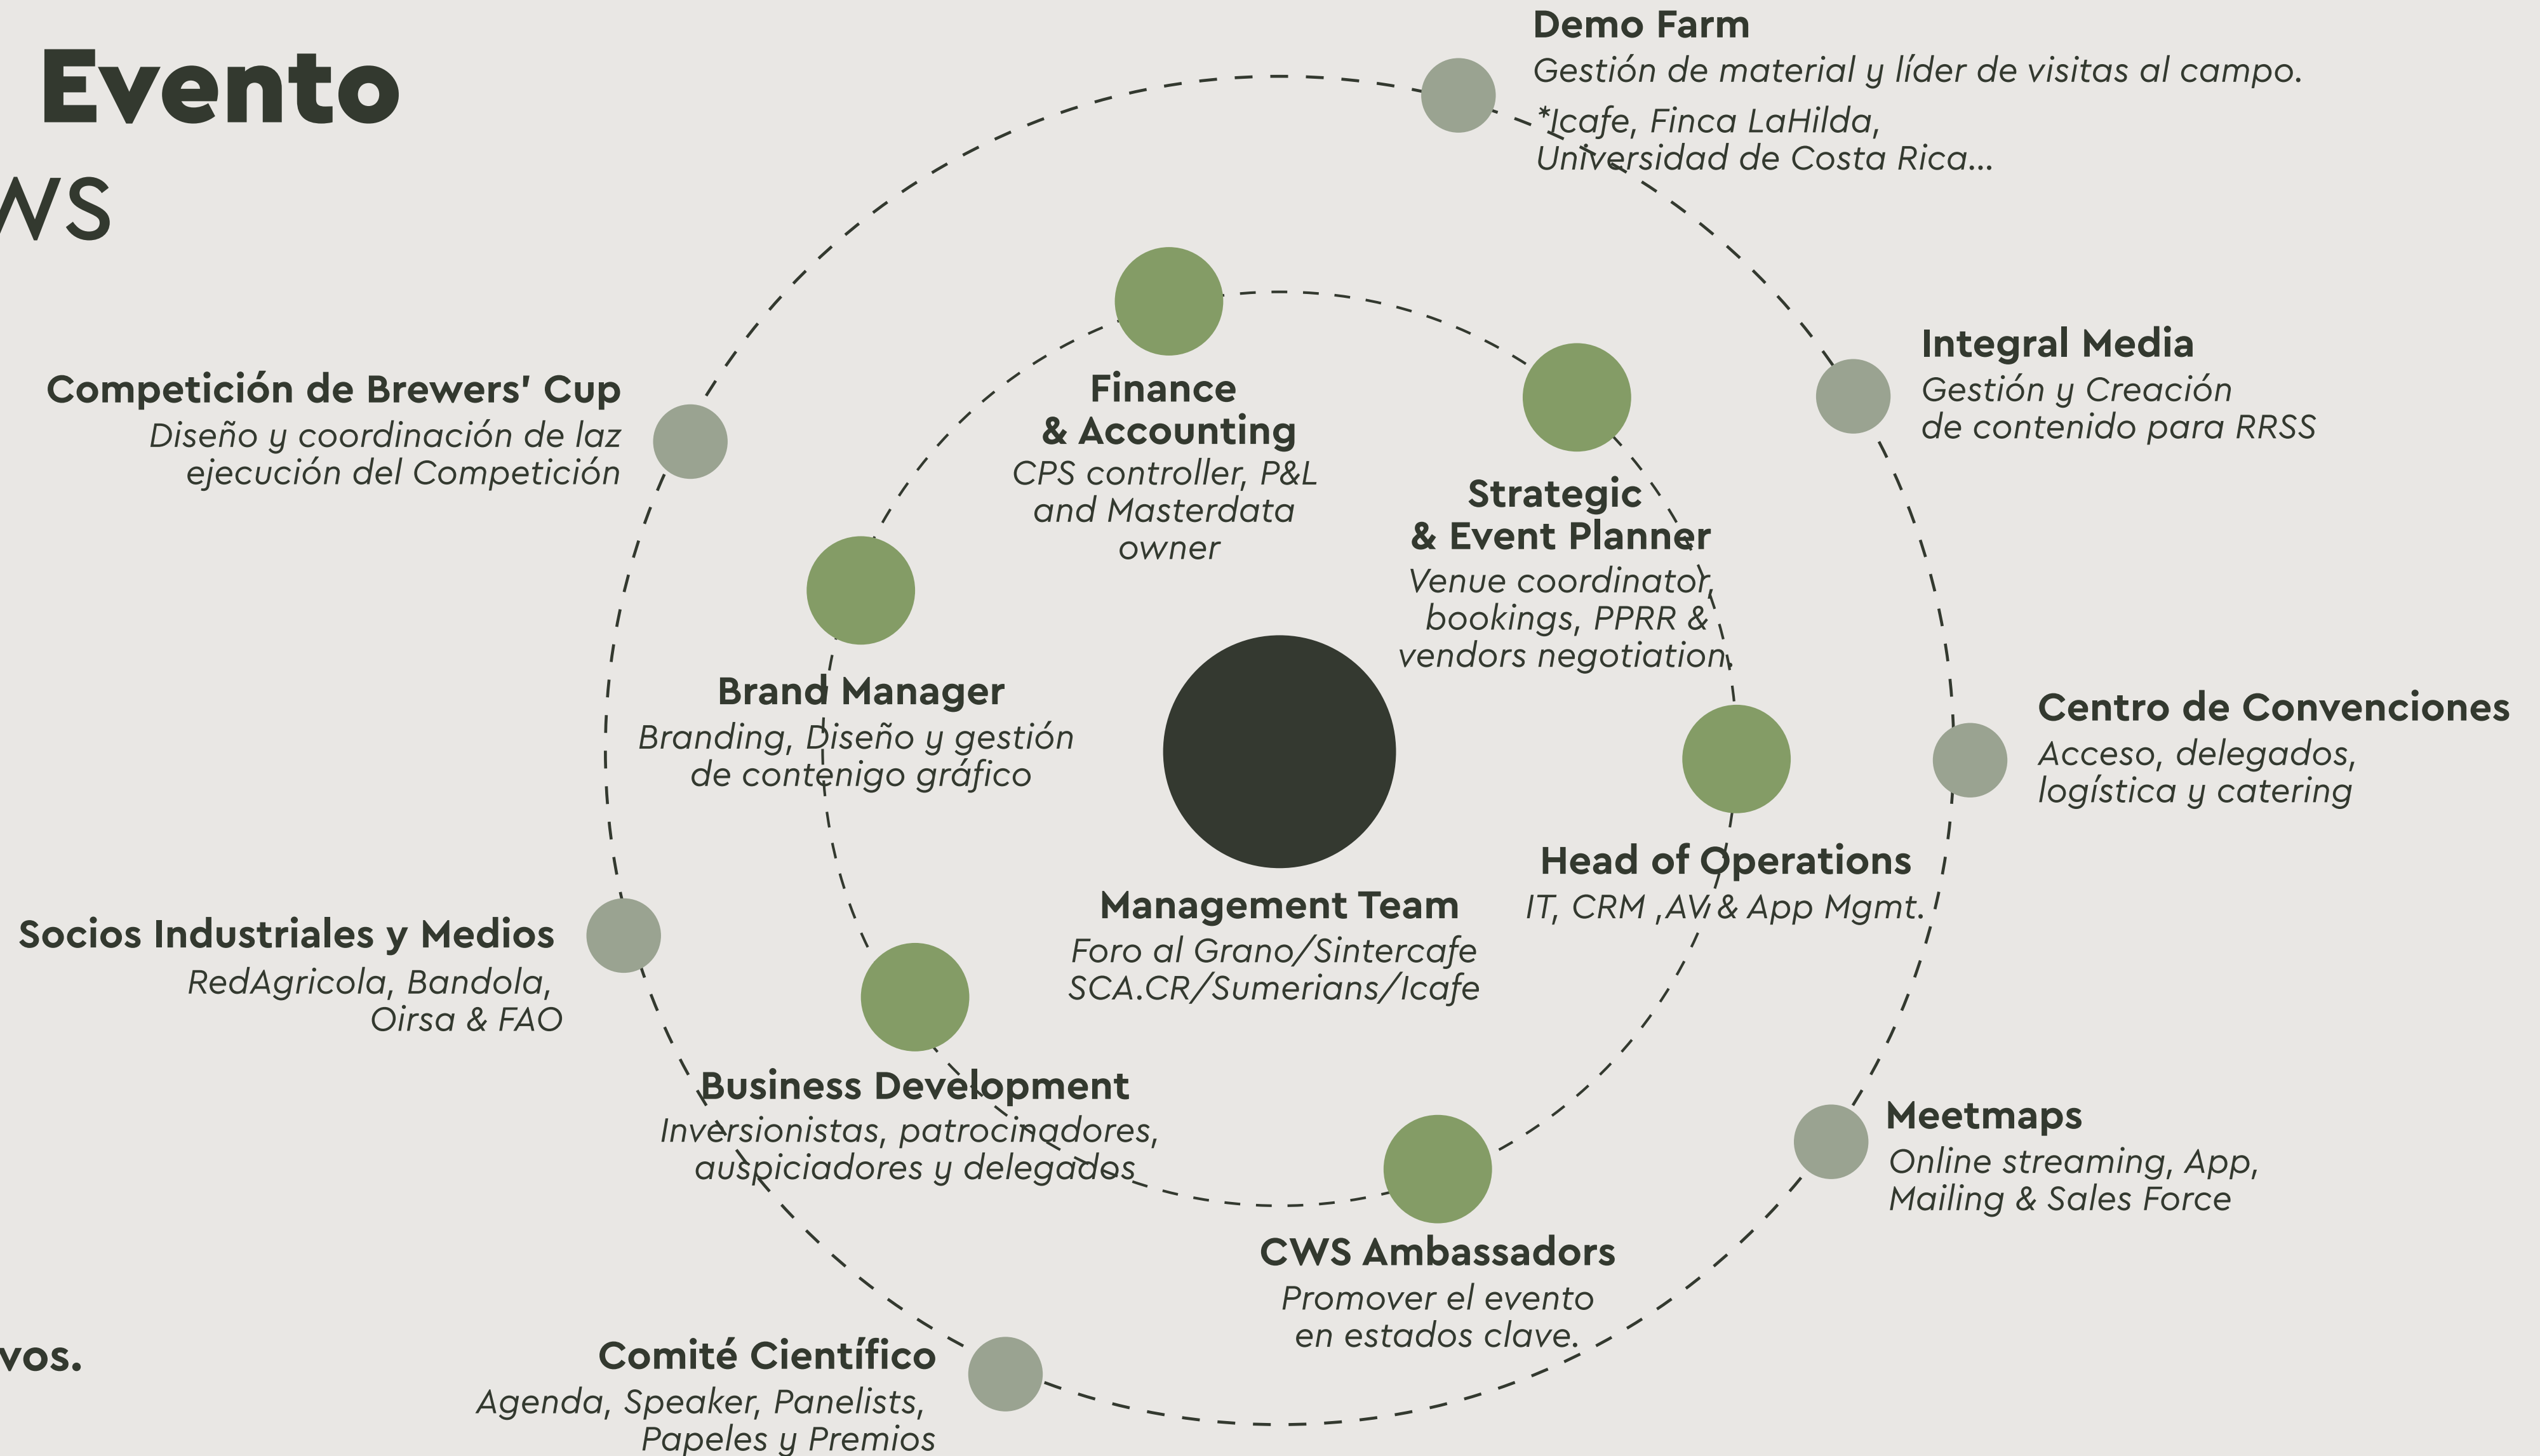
Evento
WS

vos.

Demo Farm
Gestión de material y líder de visitas al campo.
*Icafe, Finca LaHilda, Universidad de Costa Rica...

Integral Media
Gestión y Creación de contenido para RRSS

Competición de Brewers' Cup
Diseño y coordinación de laz ejecución del Competición

Finance & Accounting
CPS controller, P&L and Masterdata owner

Strategic & Event Planner
Venue coordinator, bookings, PPRR & vendors negotiation

Brand Manager
Branding, Diseño y gestión de contenigo gráfico

Centro de Convenciones
Acceso, delegados, logística y catering

Head of Operations
IT, CRM ,AV & App Mgmt.

Management Team
Foro al Grano/Sintercafe SCA.CR/Sumerians/Icafe

Socios Industriales y Medios
RedAgricola, Bandola, Oirsa & FAO

Business Development
Inversionistas, patrocinadores, auspiciadores y delegados

Meetmaps
Online streaming, App, Mailing & Sales Force

CWS Ambassadors
Promover el evento en estados clave.

Comité Científico
Agenda, Speaker, Panelists, Papeles y Premios